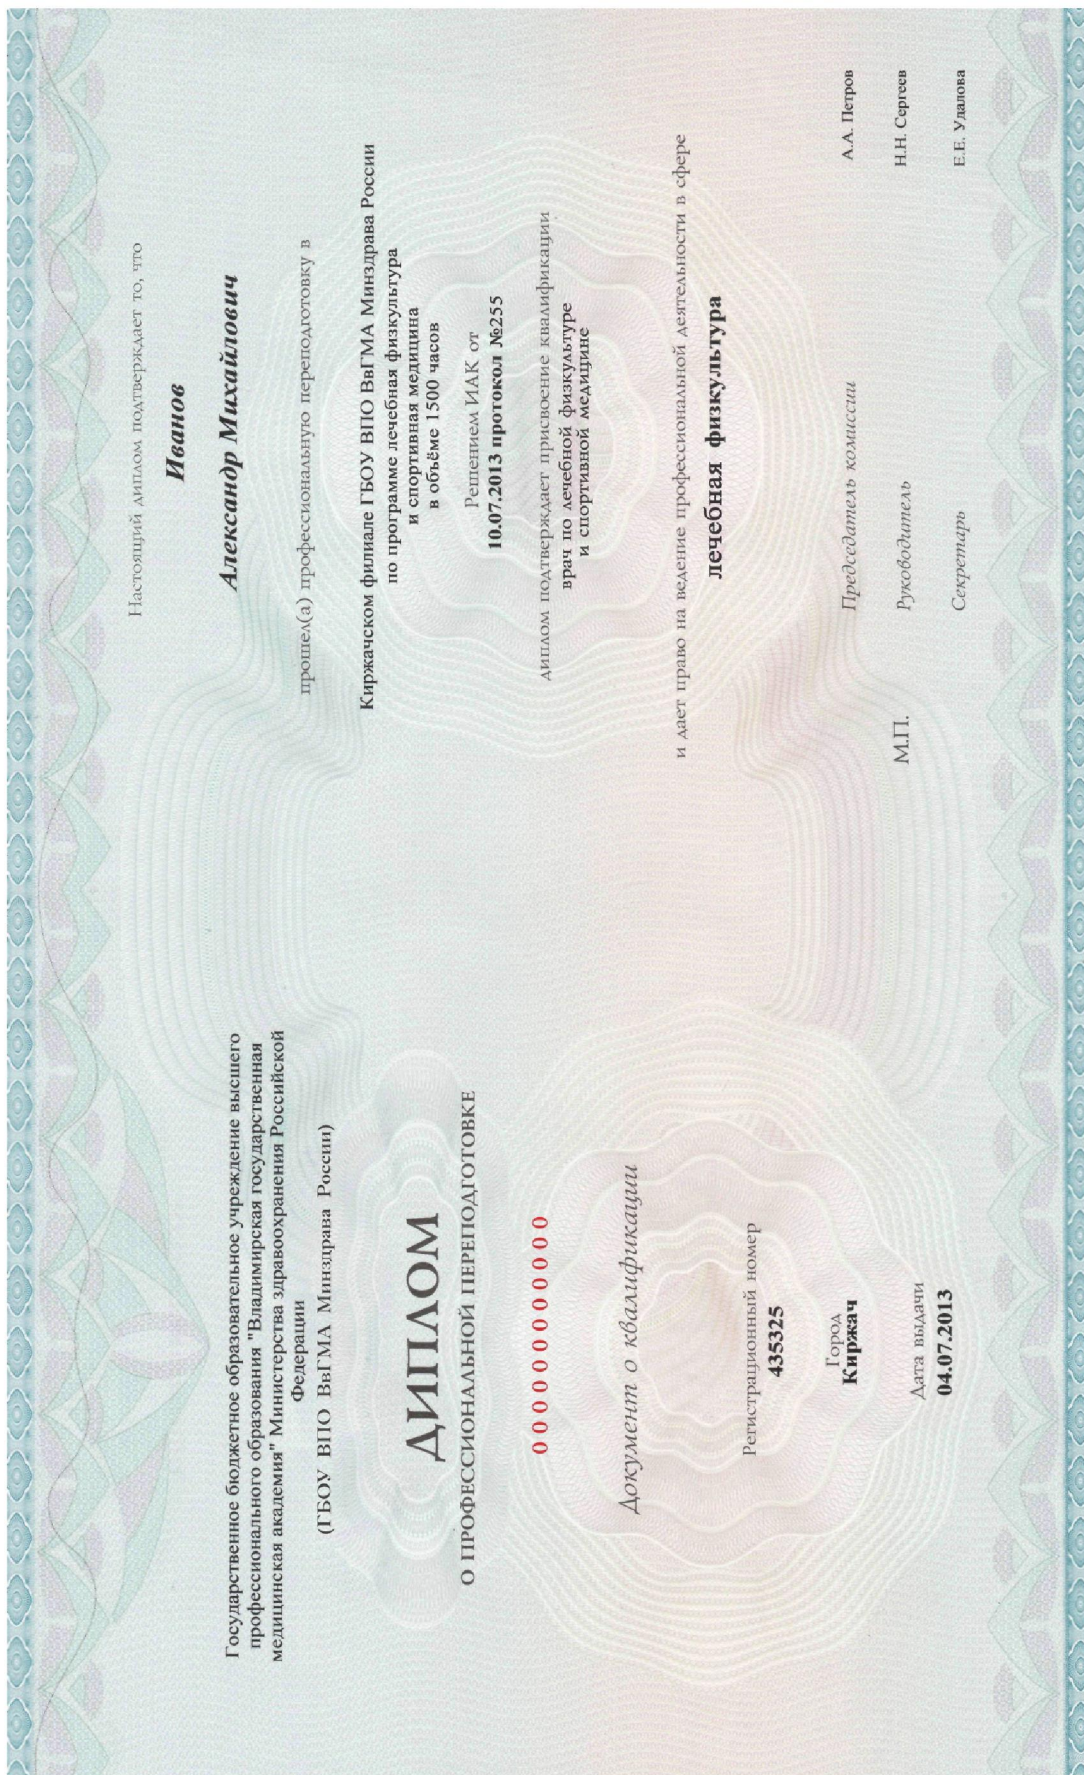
Государственное бюджетное образовательное учреждение высшего профессионального образования "Владимирская государственная медицинская академия" Министерства здравоохранения Российской Федерации
(ГБОУ ВПО ВвГМА Минздрава России)

ДИПЛОМ

О ПРОФЕССИОНАЛЬНОЙ ПЕРЕПОДГОТОВКЕ

000000000000

Документ о квалификации

Регистрационный номер
435325

Город
Киржач

Дата выдачи
04.07.2013

Настоящий диплом подтверждает то, что

Иванов

Александр Михайлович

прошел(а) профессиональную переподготовку в

Киржачском филиале ГБОУ ВПО ВвГМА Минздрава России
по программе лечебная физкультура
и спортивная медицина
в объёме 1500 часов

Решением ИАК от
10.07.2013 протокол №255

диплом подтверждает присвоение квалификации
врач по лечебной физкультуре
и спортивной медицине

и дает право на ведение профессиональной деятельности в сфере

лечебная физкультура

Председатель комиссии А.А. Петров

М.П. Руководитель Н.Н. Сергеев

Секретарь Е.Е. Удалова